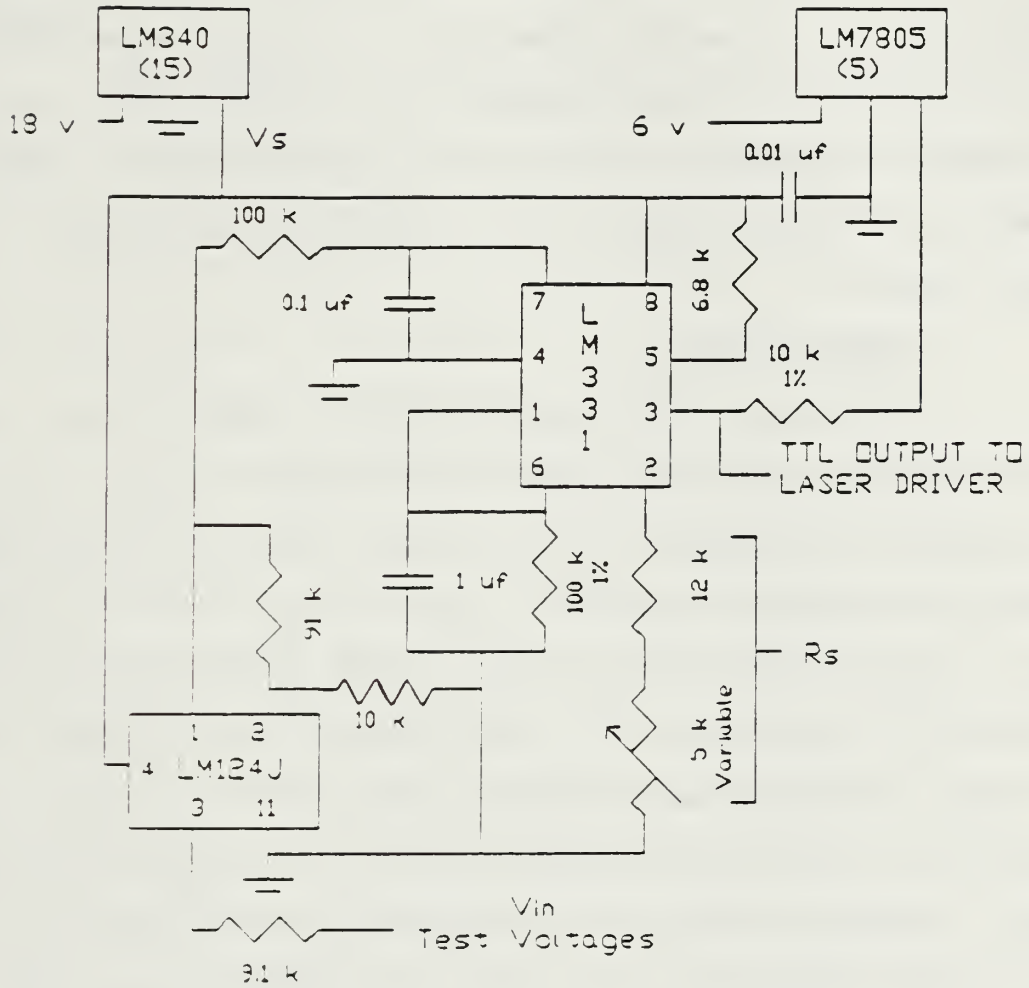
LM340
(15)

18 v

Vs

LM7805
(5)

6 v

0.01 uf

100 k

0.1 uf

6.8 k

7
4
1
6

L
M
3
3
1

8
5
3
2

10 k
1%

TTL OUTPUT TO
LASER DRIVER

91 k

1 uf

100 k
1%

12 k

Rs

10 k

1 2
4 LM124J
3 11

5 k
Variable

Vin
Test Voltages

9.1 k